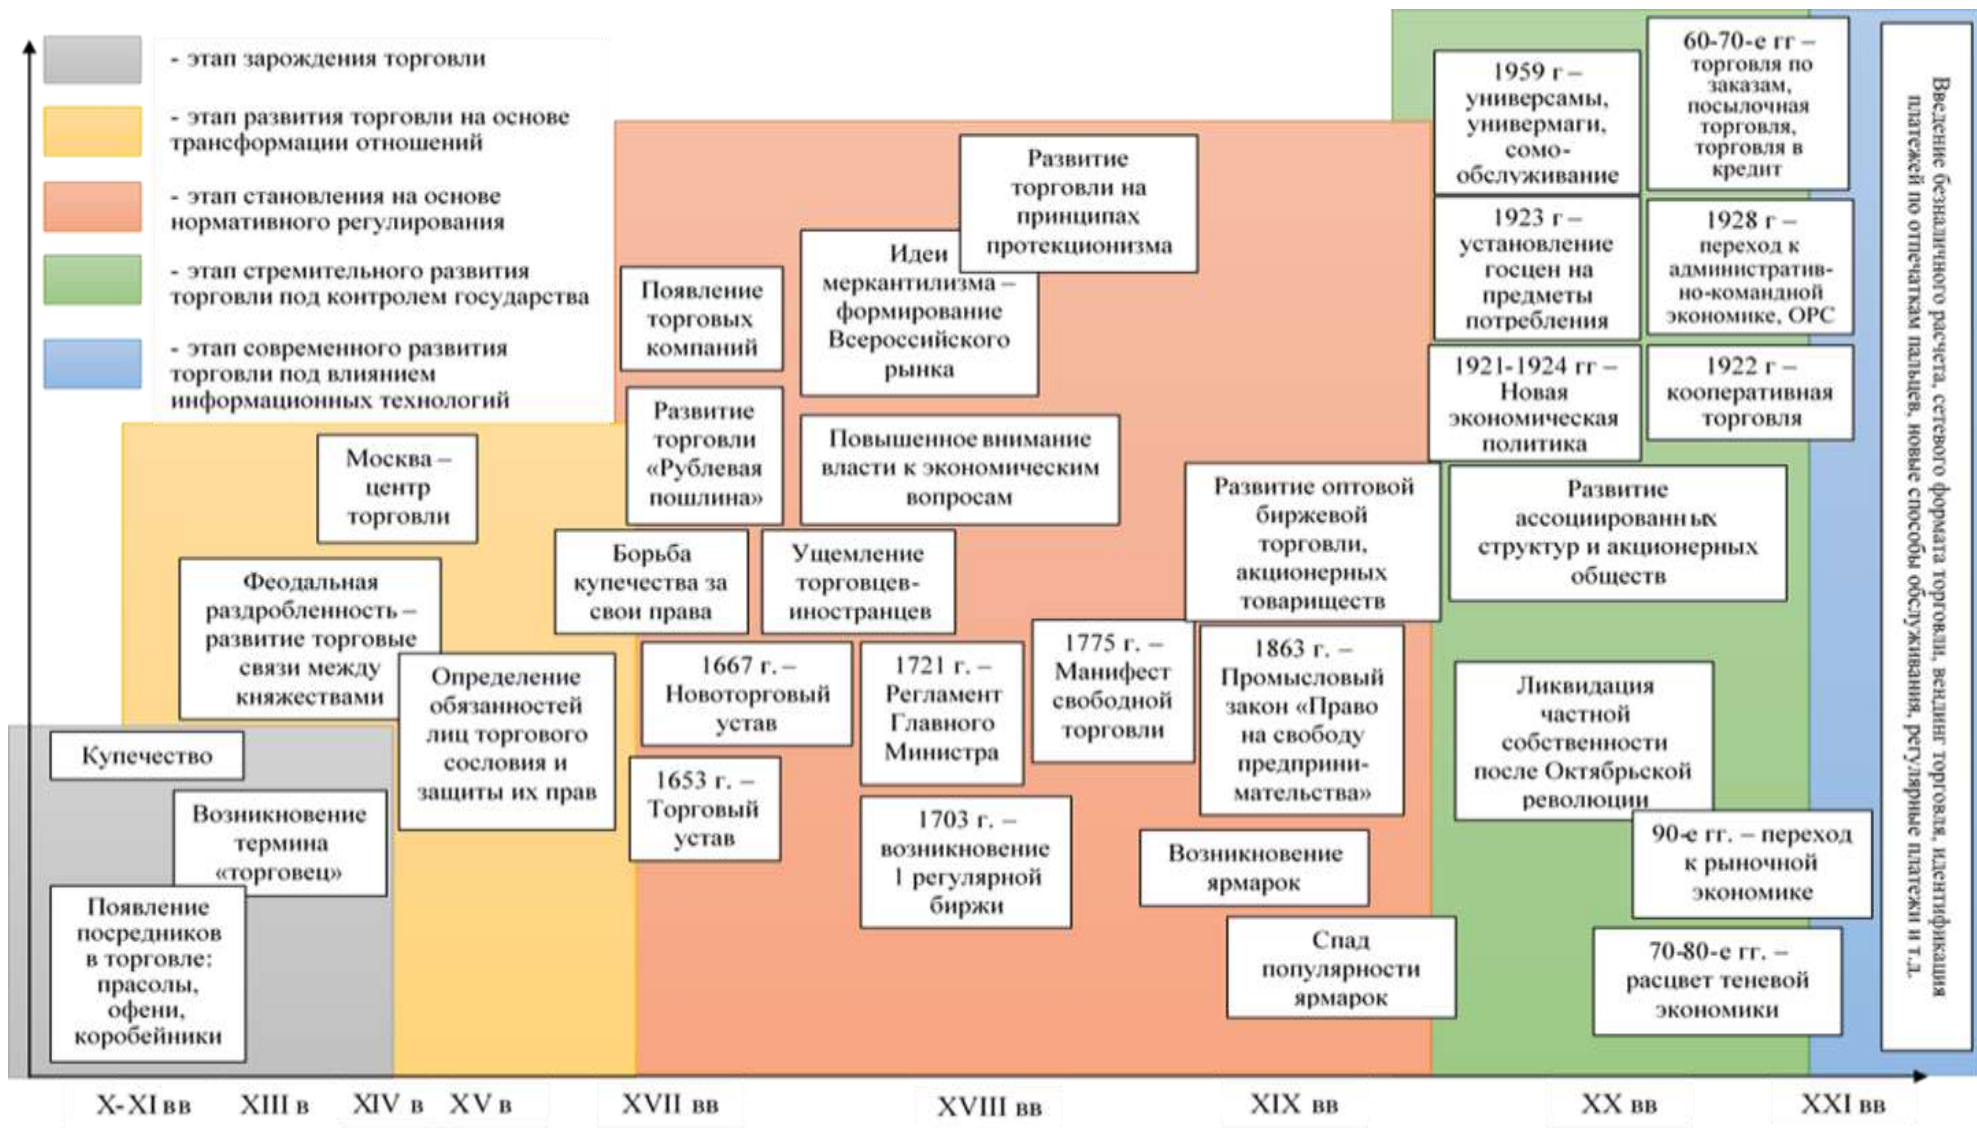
- этап зарождения торговли

- этап развития торговли на основе трансформации отношений

- этап становления на основе нормативного регулирования

- этап стремительного развития торговли под контролем государства

- этап современного развития торговли под влиянием информационных технологий

Купечество

Возникновение термина «торговец»

Появление посредников в торговле: прасолы, офени, коробейники

Феодальная раздробленность – развитие торговые связи между княжествами

Москва – центр торговли

Определение обязанностей лиц торгового сословия и защиты их прав

Борьба купечества за свои права

Появление торговых компаний

Развитие торговли «Рублевая пошлина»

1667 г. – Новоторговый устав

1653 г. – Торговый устав

Идеи меркантилизма – формирование Всероссийского рынка

Развитие торговли на принципах протекционизма

Повышенное внимание власти к экономическим вопросам

Ущемление торговцев-иностранцев

1721 г. – Регламент Главного Министра

1703 г. – возникновение 1 регулярной биржи

1775 г. – Манифест свободной торговли

Развитие оптовой биржевой торговли, акционерных товариществ

1863 г. – Промысловый закон «Право на свободу предпринимательства»

Возникновение ярмарок

Спад популярности ярмарок

1959 г – универсамы, универмаги, самообслуживание

60-70-е гг – торговля по заказам, посылочная торговля, торговля в кредит

1923 г – установление госцен на предметы потребления

1928 г – переход к административно-командной экономике, ОРС

1921-1924 гг – Новая экономическая политика

1922 г – кооперативная торговля

Развитие ассоциированн ых структур и акционерных обществ

Ликвидация частной собственности после Октябрьской революции

90-е гг. – переход к рыночной экономике

70-80-е гг. – расцвет теневой экономики

Введение безналичного расчета, сетевого формата торговли, вендинг торговля, идентификация платежей по отпечаткам пальцев, новые способы обслуживания, регулярные платежи и т.д.

X-XI вв XIII в XIV в XV в XVII вв XVIII вв XIX вв XX вв XXI вв